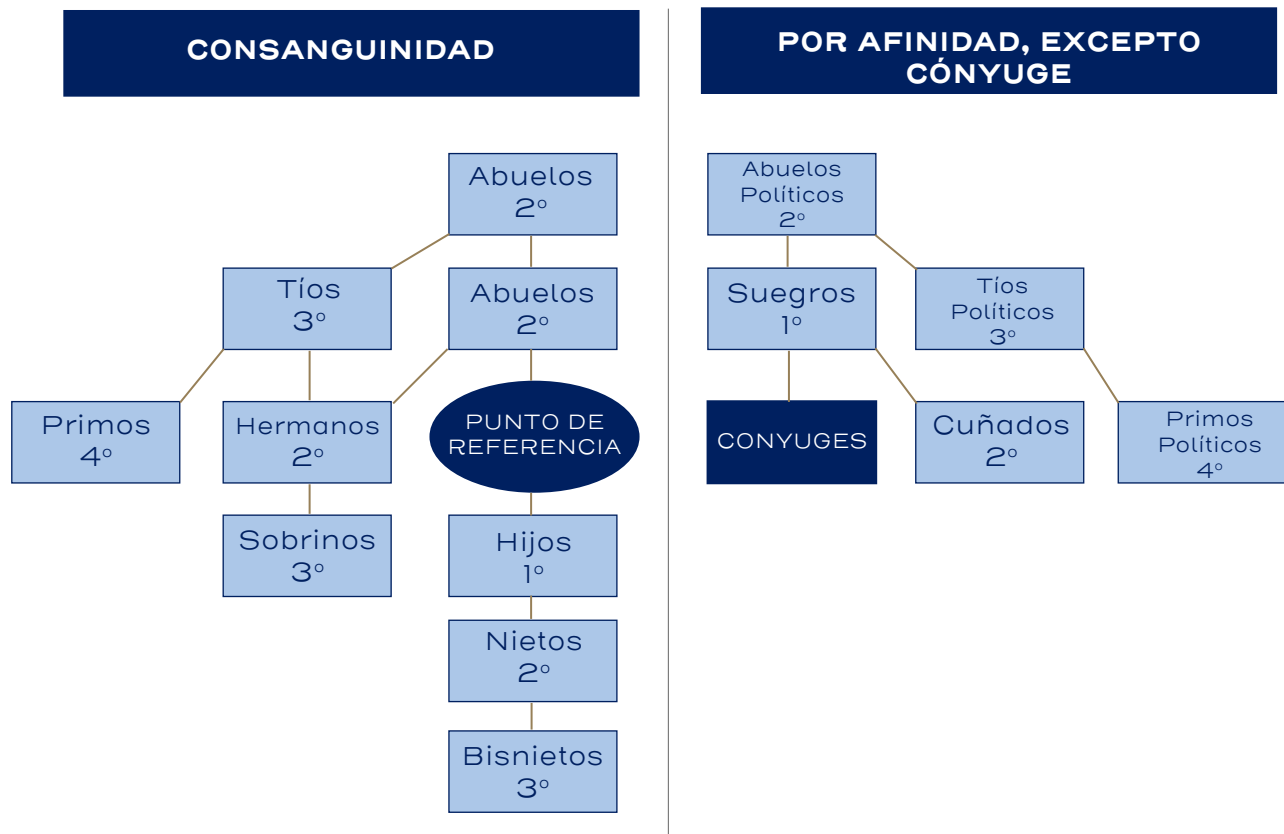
CONSANGUINIDAD

Abuelos
2º

Tíos
3º

Abuelos
2º

Primos
4º

Hermanos
2º

PUNTO DE REFERENCIA

Sobrinos
3º

Hijos
1º

Nietos
2º

Bisnietos
3º

POR AFINIDAD, EXCEPTO CÓNYUGE

Abuelos Políticos
2º

Suegros
1º

Tíos Políticos
3º

CONYUGES

Cuñados
2º

Primos Políticos
4º